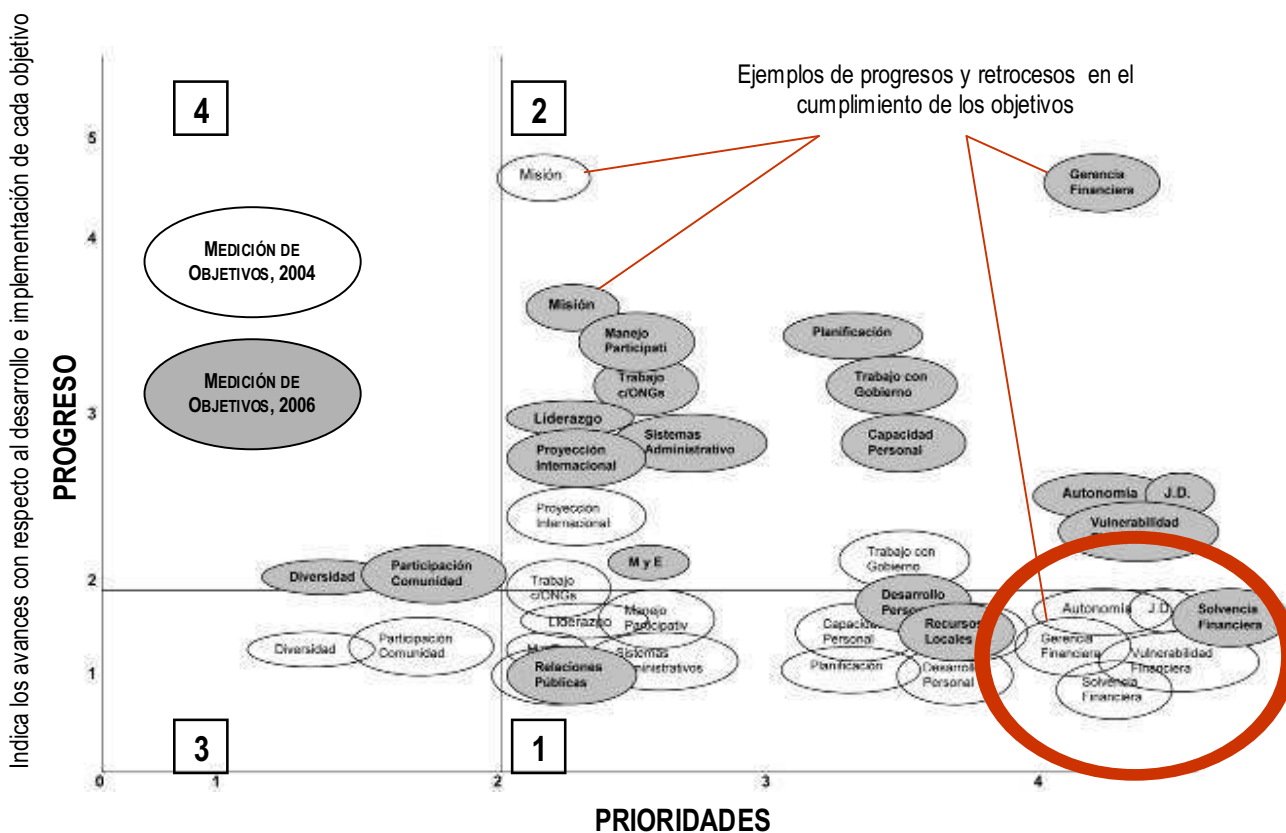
Indica los avances con respecto al desarrollo e implementación de cada objetivo

PROGRESO

Ejemplos de progresos y retrocesos en el cumplimiento de los objetivos

4

2

3

1

MEDICIÓN DE OBJETIVOS, 2004

MEDICIÓN DE OBJETIVOS, 2006

5

4

3

2

1

0

1

2

3

4

Misión

Gerencia Financiera

Misión

Manejo Participati

Planificación

Trabajo c/ONGs

Trabajo con Gobierno

Liderazgo

Sistemas Administrativo

Capacidad Personal

Proyección Internacional

Autonomía

J.D.

Vulnerabilidad

Proyección Internacional

M y E

Trabajo con Gobierno

Diversidad

Participación Comunidad

Trabajo c/ONGs

Desarrollo Person

Autonomía

J.D.

Solvencia Financiera

Manejo Participativ

Liderazgo

Capacidad Personal

Recursos Locales

Gerencia Financiera

Diversidad

Participación Comunidad

Vulnerabilidad Financiera

Relaciones Públicas

Sistemas Administrativos

Planificación

Desarrollo Personal

Solvencia Financiera

PRIORIDADES